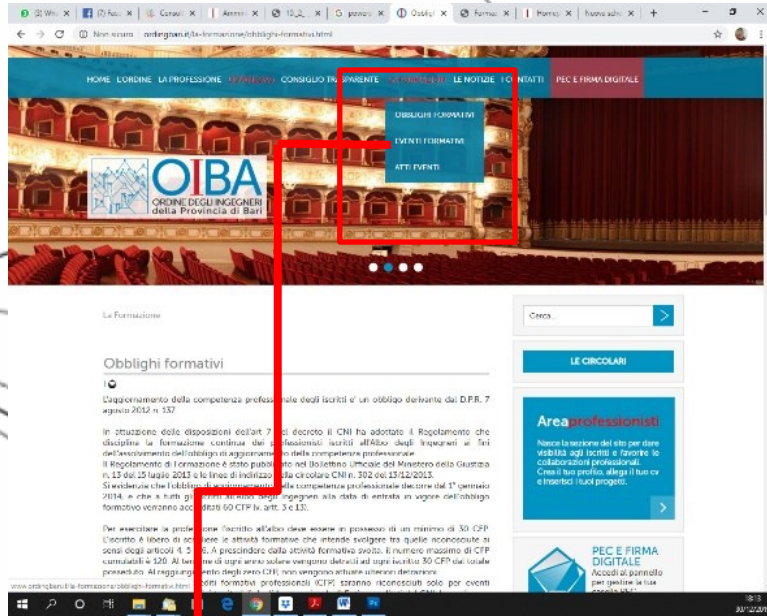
(2) Wh ✕ | (7) Fac ✕ | Consult ✕ | Ammini ✕ | 10_2_ ✕ | G google ✕ | Obblighi ✕ | Formaz ✕ | Homep ✕ | Nuova sche ✕ | +

← → C ⓘ Non sicuro | ordingbari.it/la-formazione/obblighi-formativi.html

HOME L'ORDINE LA PROFESSIONE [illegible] CONSIGLIO TRASPARENTE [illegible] LE NOTIZIE CONTATTI PEC E FIRMA DIGITALE

OBBLIGHI FORMATIVI
EVENTI FORMATIVI
ATTI EVENTI

OIBA
ORDINE DEGLI INGEGNERI
della Provincia di Bari

La Formazione

Obblighi formativi

L'aggiornamento della competenza professionale degli iscritti e' un obbligo derivante dal D.P.R. 7 agosto 2012 n. 137

In attuazione delle disposizioni dell'art 7 del decreto il CNI ha adottato il Regolamento che disciplina la formazione continua dei professionisti iscritti all'Albo degli Ingegneri ai fini dell'assolvimento dell'obbligo di aggiornamento della competenza professionale.
Il Regolamento di Formazione è stato pubblicato nel Bollettino Ufficiale del Ministero della Giustizia n. 13 del 15 luglio 2013 e le linee di indirizzo nella circolare CNI n. 302 del 13/12/2013.
Si evidenzia che l'obbligo di aggiornamento delle competenze professionale decorre dal 1° gennaio 2014, e che a tutti gli iscritti all'albo degli ingegneri alla data di entrata in vigore dell'obbligo formativo verranno accreditati 60 CFP (v. artt. 3 e 13).

Per esercitare la professione l'iscritto all'albo deve essere in possesso di un minimo di 30 CFP. L'iscritto è libero di scegliere le attività formative che intende svolgere tra quelle riconosciute ai sensi degli articoli 4, 5 e 6. A prescindere dalla attività formativa svolta, il numero massimo di CFP cumulabili è 120. Al termine di ogni anno solare verranno detratti ad ogni iscritto 30 CFP dal totale posseduto. Al raggiungimento degli zero CFP, non vengono attuate ulteriori detrazioni.
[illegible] crediti formativi professionali (CFP) saranno riconosciuti solo per eventi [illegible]

Cerca...

LE CIRCOLARI

Areaprofessionisti
Nasce la sezione del sito per dare visibilità agli iscritti e favorire le collaborazioni professionali. Crea il tuo profilo, allega il tuo cv e inserisci i tuoi progetti.

PEC E FIRMA DIGITALE
Accedi al pannello per gestire la tua casella PEC

www.ordingbari.it/la-formazione/obblighi-formativi.html